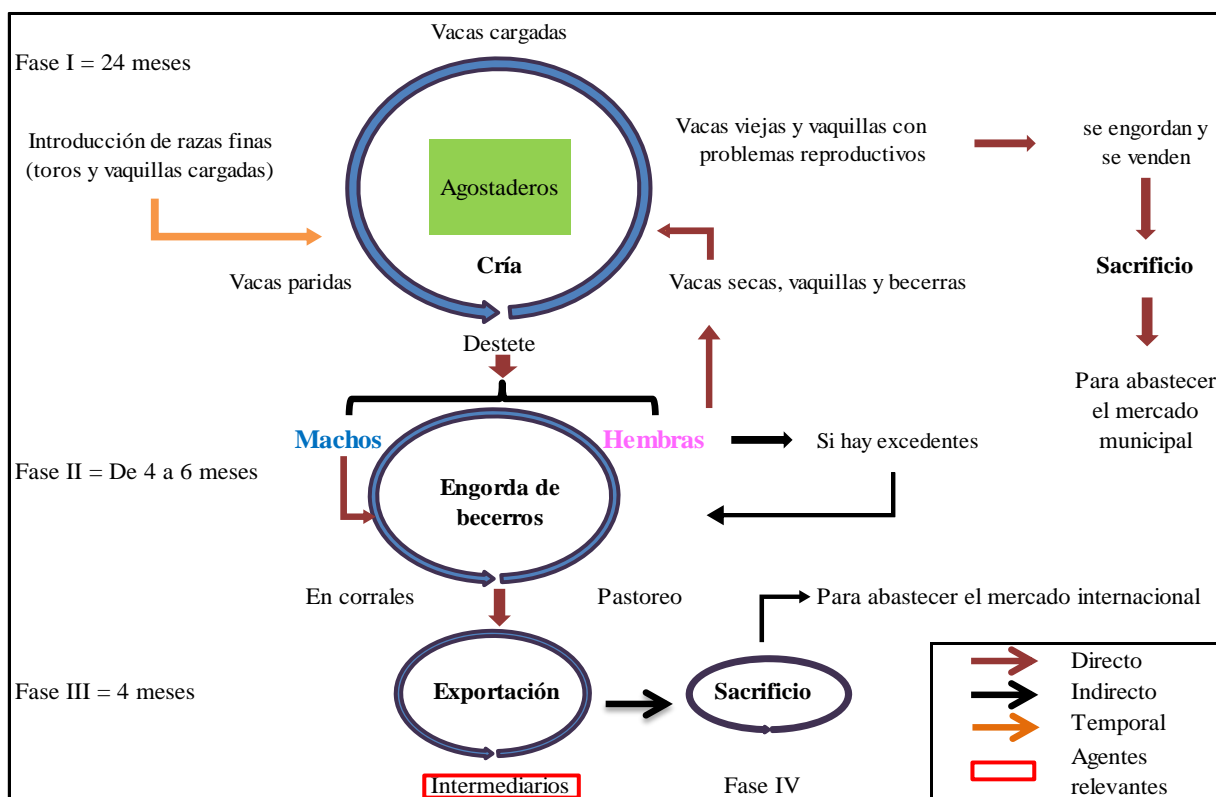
Vacas cargadas

Fase I = 24 meses

Introducción de razas finas (toros y vaquillas cargadas)

Agostaderos

Cría

Vacas paridas

Vacas viejas y vaquillas con problemas reproductivos

se engordan y se venden

Sacrificio

Vacas secas, vaquillas y becerras

Destete

Para abastecer el mercado municipal

Machos

Hembras

Si hay excedentes

Fase II = De 4 a 6 meses

Engorda de becerros

En corrales

Pastoreo

Para abastecer el mercado internacional

Fase III = 4 meses

Exportación

Sacrificio

Directo

Indirecto

Temporal

Agentes relevantes

Intermediarios

Fase IV